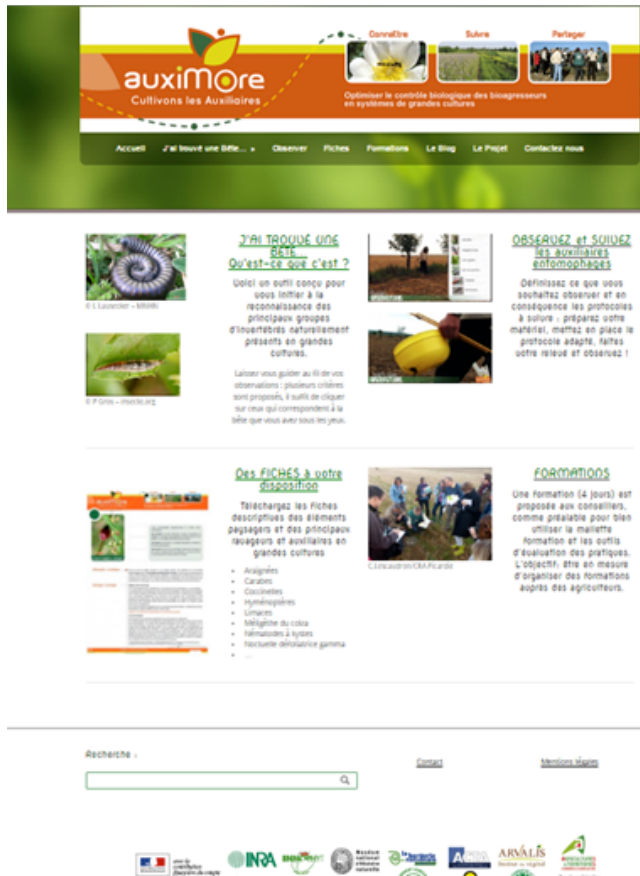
auxiMore
Cultivons les Auxiliaires

Connaître

Suivre

Partager

Optimiser le contrôle biologique des bioagresseurs en systèmes de grandes cultures

Accueil | J'ai trouvé une Bête... » | Observer | Fiches | Formations | Le Blog | Le Projet | Contactez nous

© L Lauzeral – MNHN

© P Gros – insecte.org

J'AI TROUVÉ UNE BÊTE... Qu'est-ce que c'est ?

Voici un outil conçu pour vous initier à la reconnaissance des principaux groupes d'invertébrés naturellement présents en grandes cultures.

Laissez vous guider au fil de vos observations : plusieurs critères sont proposés, il suffit de cliquer sur ceux qui correspondent à la bête que vous avez sous les yeux.

OBSERVEZ et SUIVEZ les auxiliaires entomophages

Définissez ce que vous souhaitez observer et en conséquence les protocoles à suivre : préparez votre matériel, mettez en place le protocole adapté, faites votre relevé et observez !

Des FICHES à votre disposition

Téléchargez les fiches descriptives des éléments paysagers et des principaux ravageurs et auxiliaires en grandes cultures

- Araignées
- Carabes
- Coccinelles
- Hyménoptères
- Limaces
- Méligèthe du colza
- Nématodes à kystes
- Noctuelle défoliatrice gamma
- ...

C.Lincaudron/CRA Picardie

FORMATIONS

Une formation (4 jours) est proposée aux conseillers, comme préalable pour bien utiliser la mallette formation et les outils d'évaluation des pratiques. L'objectif: être en mesure d'organiser des formations auprès des agriculteurs.

Recherche :

Contact

Mentions légales

INRA

ARVALIS